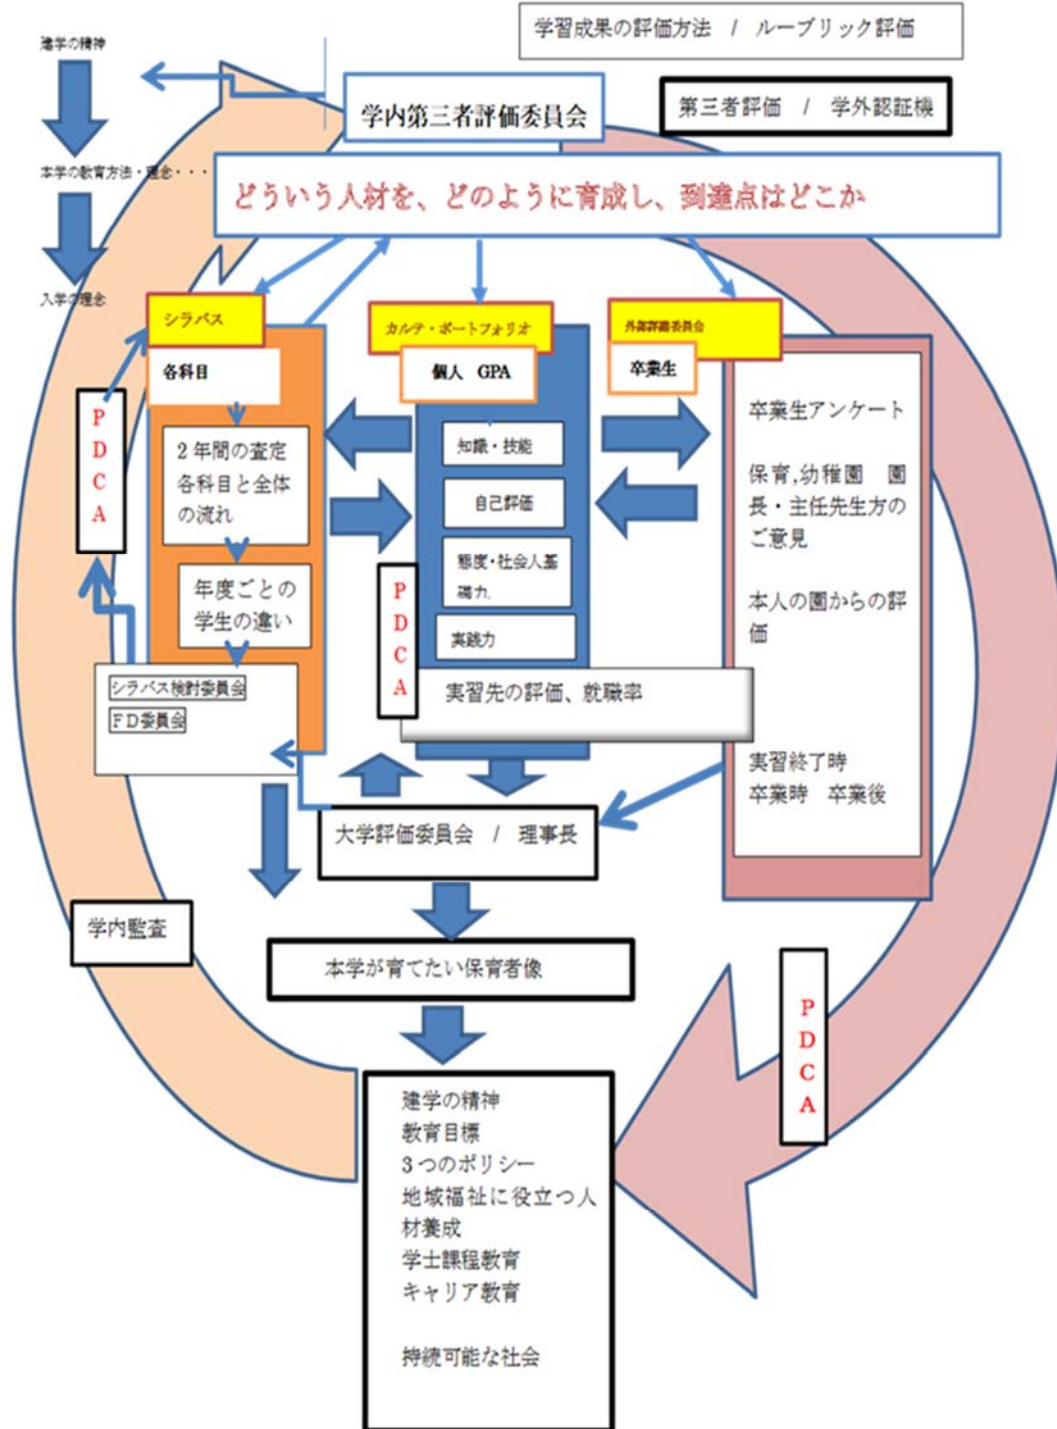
学習成果の評価方法 / ルーブリック評価

建学の精神

学内第三者評価委員会

第三者評価 / 学外認証機

本学の教育方法・理念・・・

どういう人材を、どのように育成し、到達点はどこか

入学の理念

シラバス

各科目

カルテ・ポートフォリオ

個人 GPA

外部評価委員会

卒業生

PDCA

2年間の査定
各科目と全体の流れ

年度ごとの学生の違い

シラバス検討委員会

FD委員会

知識・技能

自己評価

態度・社会人基礎力

実践力

PDCA

実習先の評価、就職率

卒業生アンケート

保育,幼稚園 園長・主任先生方のご意見

本人の園からの評価

実習終了時
卒業時 卒業後

大学評価委員会 / 理事長

学内監査

本学が育てたい保育者像

PDCA

建学の精神
教育目標
3つのポリシー
地域福祉に役立つ人材養成
学士課程教育
キャリア教育

持続可能な社会